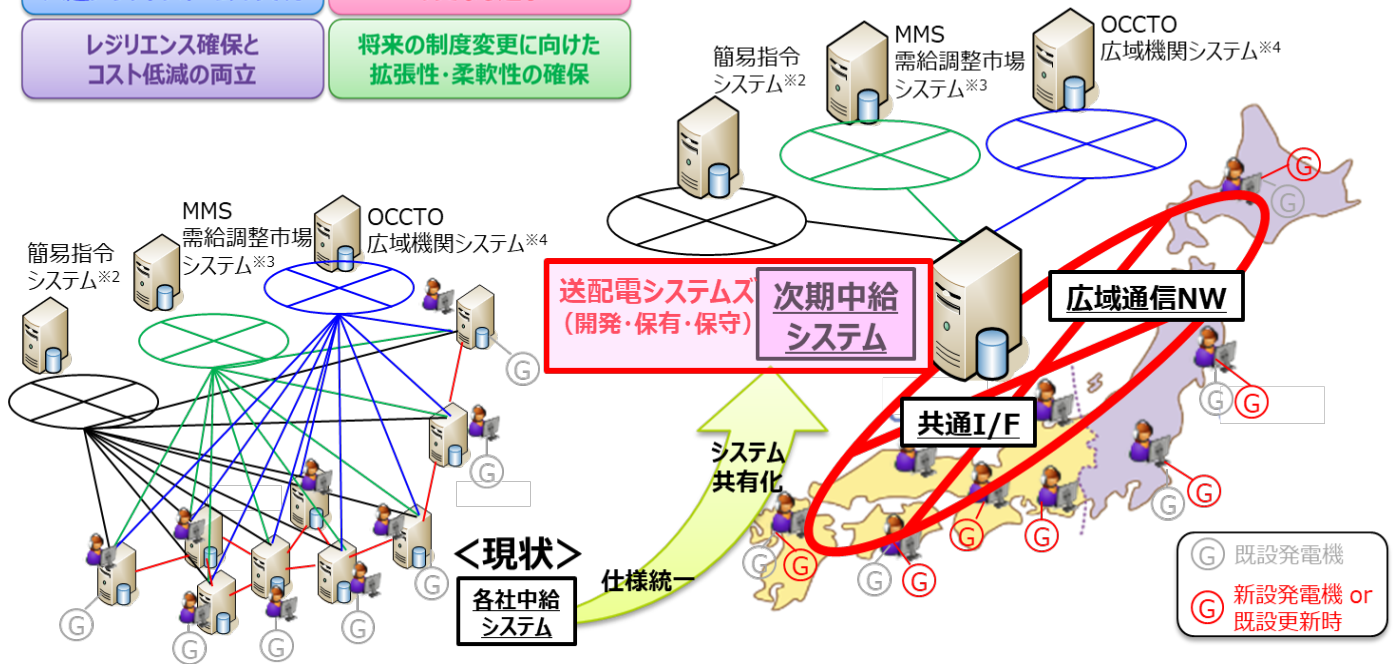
レジリエンス確保とコスト低減の両立

将来の制度変更に向けた拡張性・柔軟性の確保

簡易指令システム※2

MMS 需給調整市場システム※3

OCCTO 広域機関システム※4

簡易指令システム※2

MMS 需給調整市場システム※3

OCCTO 広域機関システム※4

送配電システムズ（開発・保有・保守）

次期中給システム

広域通信NW

共通I/F

システム共有化

＜現状＞

各社中給システム

仕様統一

G G G G G G G G G G G G G G G G G G

G 既設発電機

G 新設発電機 or 既設更新時